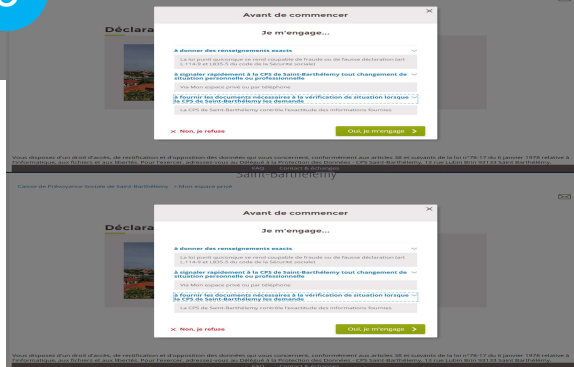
Déclara

Avant de commencer

Je m'engage...

à donner des renseignements exacts

La loi punit quiconque se rend coupable de fraude ou de fausse déclaration (art L.114-9 et L635-5 du code de la Sécurité sociale)

à signaler rapidement à la CPS de Saint-Barthélemy tout changement de situation personnelle ou professionnelle

Via Mon espace privé ou par téléphone

à fournir les documents nécessaires à la vérification de situation lorsque la CPS de Saint-Barthélemy les demande

La CPS de Saint-Barthélemy contrôle l'exactitude des informations fournies

Non, je refuse

Oui, je m'engage

Vous disposez d'un droit d'accès, de rectification et d'opposition des données qui vous concernent, conformément aux articles 38 et suivants de la loi n°78-17 du 6 janvier 1978 relative à l'informatique, aux fichiers et aux libertés. Pour l'exercer, adressez-vous au Délégué à la Protection des Données - CPS Saint Barthélemy, 14 rue Lubin Brin 97133 Saint Barthélemy.

FAQ Contact & échanges

Saint-Barthélemy

Caisse de Prévoyance Sociale de Saint-Barthélemy > Mon espace privé

Déclara

Avant de commencer

Je m'engage...

à donner des renseignements exacts

La loi punit quiconque se rend coupable de fraude ou de fausse déclaration (art L.114-9 et L635-5 du code de la Sécurité sociale)

à signaler rapidement à la CPS de Saint-Barthélemy tout changement de situation personnelle ou professionnelle

Via Mon espace privé ou par téléphone

à fournir les documents nécessaires à la vérification de situation lorsque la CPS de Saint-Barthélemy les demande

La CPS de Saint-Barthélemy contrôle l'exactitude des informations fournies

Non, je refuse

Oui, je m'engage

Vous disposez d'un droit d'accès, de rectification et d'opposition des données qui vous concernent, conformément aux articles 38 et suivants de la loi n°78-17 du 6 janvier 1978 relative à l'informatique, aux fichiers et aux libertés. Pour l'exercer, adressez-vous au Délégué à la Protection des Données - CPS Saint Barthélemy, 14 rue Lubin Brin 97133 Saint Barthélemy.

FAQ Contact & échanges